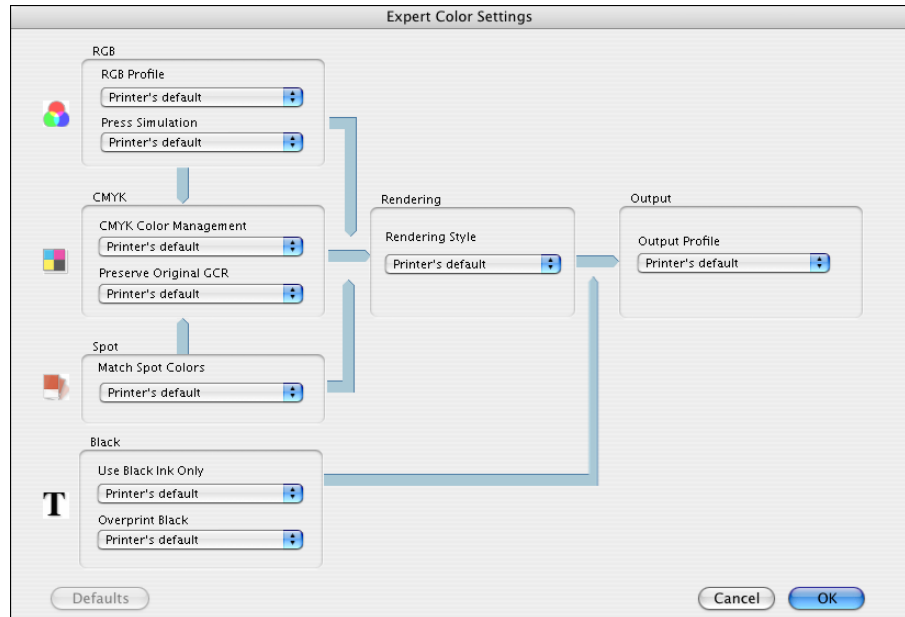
Expert Color Settings

RGB

RGB Profile

Printer's default

Press Simulation

Printer's default

CMYK

CMYK Color Management

Printer's default

Preserve Original GCR

Printer's default

Spot

Match Spot Colors

Printer's default

Black

Use Black Ink Only

Printer's default

Overprint Black

Printer's default

T

Rendering

Rendering Style

Printer's default

Output

Output Profile

Printer's default

Defaults

Cancel

OK